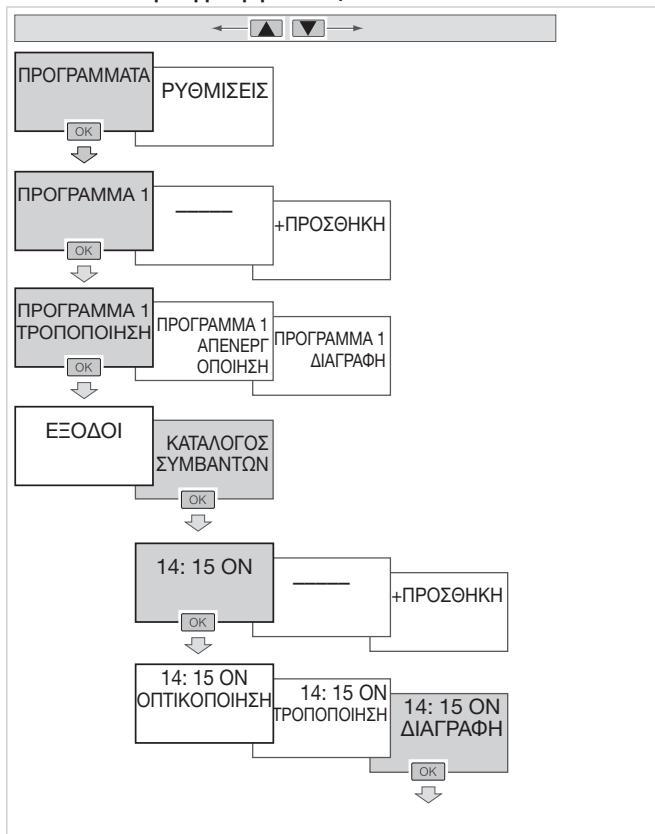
ΠΡΟΓΡΑΜΜΑΤΑ
OK
ΡΥΘΜΙΣΕΙΣ

ΠΡΟΓΡΑΜΜΑ 1
OK
———
+ΠΡΟΣΘΗΚΗ

ΠΡΟΓΡΑΜΜΑ 1 ΤΡΟΠΟΠΟΙΗΣΗ
OK
ΠΡΟΓΡΑΜΜΑ 1 ΑΠΕΝΕΡΓΟΠΟΙΗΣΗ
ΠΡΟΓΡΑΜΜΑ 1 ΔΙΑΓΡΑΦΗ

ΕΞΟΔΟΙ
ΚΑΤΑΛΟΓΟΣ ΣΥΜΒΑΝΤΩΝ
OK

14: 15 ON
OK
———
+ΠΡΟΣΘΗΚΗ

14: 15 ON ΟΠΤΙΚΟΠΟΙΗΣΗ
14: 15 ON ΤΡΟΠΟΠΟΙΗΣΗ
14: 15 ON ΔΙΑΓΡΑΦΗ
OK